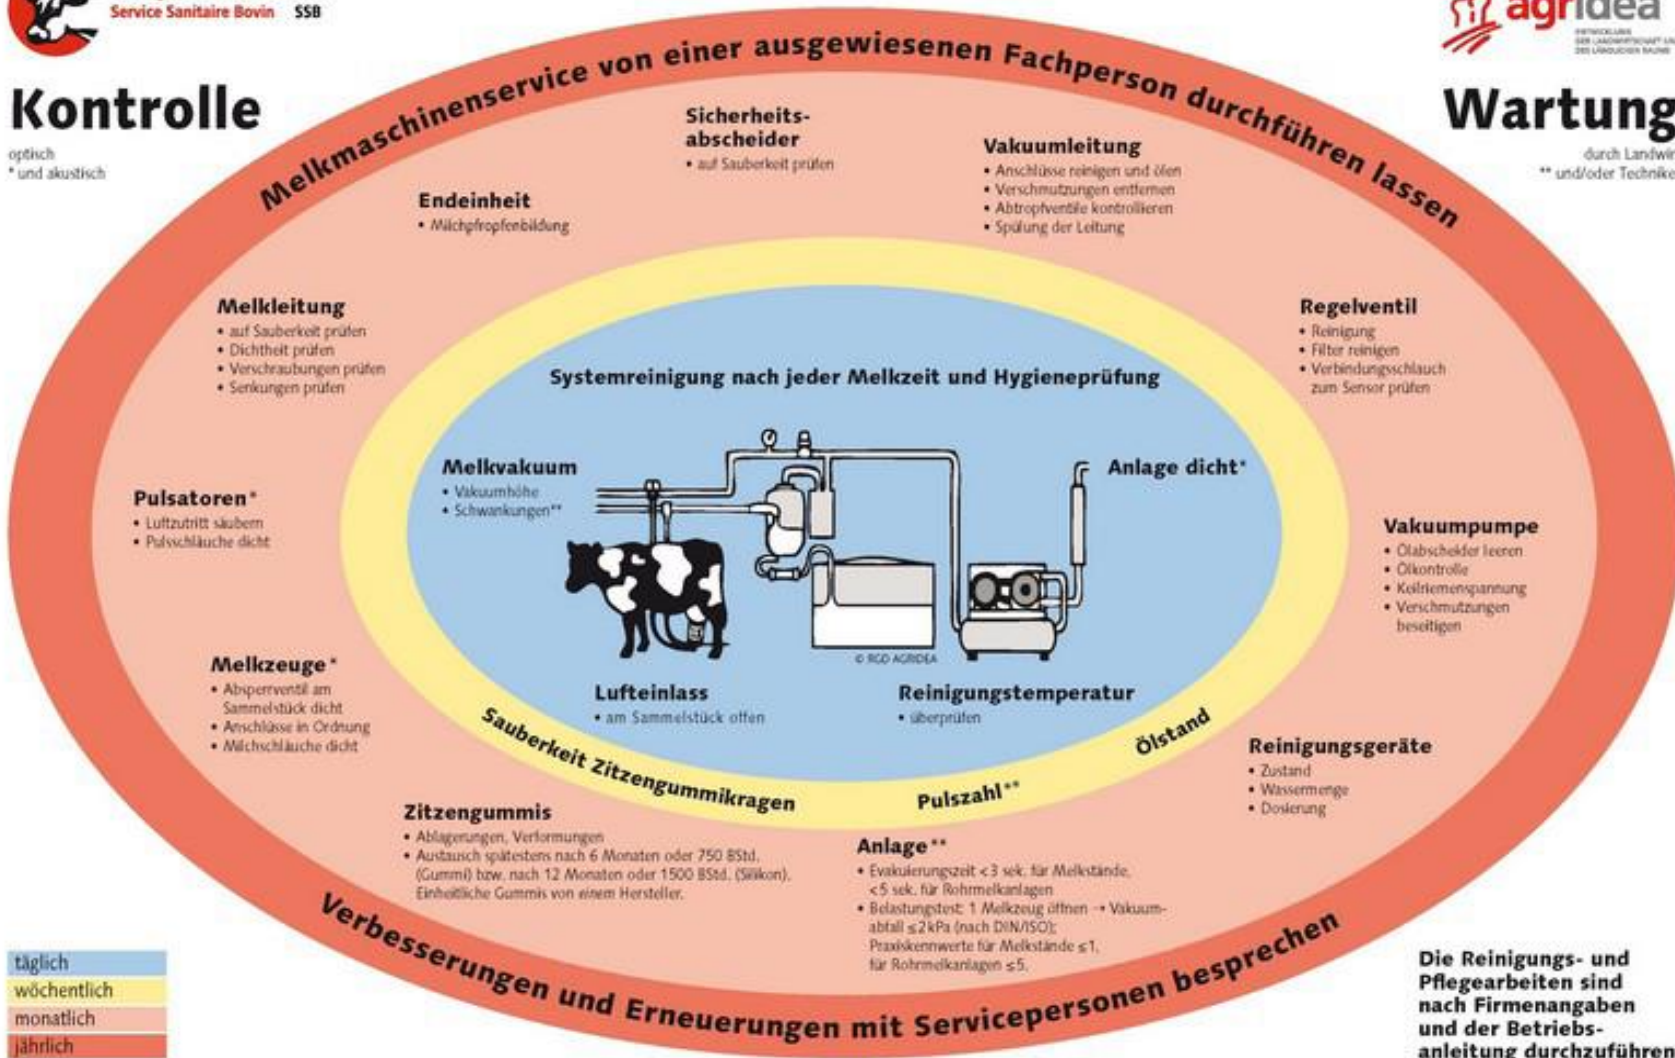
Service Sanitaire Bovin SSB

agridea

Kontrolle
optisch
* und akustisch

Wartung
durch Landwir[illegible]
** und/oder Technike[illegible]

Melkmaschinenservice von einer ausgewiesenen Fachperson durchführen lassen

Sicherheitsabscheider
• auf Sauberkeit prüfen

Vakuumleitung
• Anschlüsse reinigen und ölen
• Verschmutzungen entfernen
• Abtropfventile kontrollieren
• Spülung der Leitung

Endeinheit
• Milchpfropfenbildung

Melkleitung
• auf Sauberkeit prüfen
• Dichtheit prüfen
• Verschraubungen prüfen
• Senkungen prüfen

Regelventil
• Reinigung
• Filter reinigen
• Verbindungsschlauch zum Sensor prüfen

Systemreinigung nach jeder Melkzeit und Hygieneprüfung

Melkvakuum
• Vakuumhöhe
• Schwankungen**

Anlage dicht*

Pulsatoren*
• Luftzutritt säubern
• Pulsschläuche dicht

Vakuumpumpe
• Ölabscheider leeren
• Ölkontrolle
• Keilriemenspannung
• Verschmutzungen beseitigen

© RGD AGRIDEA

Melkzeuge*
• Absperrventil am Sammelstück dicht
• Anschlüsse in Ordnung
• Milchschläuche dicht

Lufteinlass
• am Sammelstück offen

Reinigungstemperatur
• überprüfen

Sauberkeit Zitzengummikragen

Pulszahl**

Ölstand

Reinigungsgeräte
• Zustand
• Wassermenge
• Dosierung

Zitzengummis
• Ablagerungen, Verformungen
• Austausch spätestens nach 6 Monaten oder 750 BStd. (Gummi) bzw. nach 12 Monaten oder 1500 BStd. (Silikon). Einheitliche Gummis von einem Hersteller.

Anlage**
• Evakuierungszeit <3 sek. für Melkstände, <5 sek. für Rohrmelkanlagen
• Belastungstest: 1 Melkzeug öffnen → Vakuumabfall ≤2 kPa (nach DIN/ISO); Praxiskennwerte für Melkstände ≤1, für Rohrmelkanlagen ≤5.

Verbesserungen und Erneuerungen mit Servicepersonen besprechen

täglich
wöchentlich
monatlich
jährlich

Die Reinigungs- und Pflegearbeiten sind nach Firmenangaben und der Betriebsanleitung durchzuführen